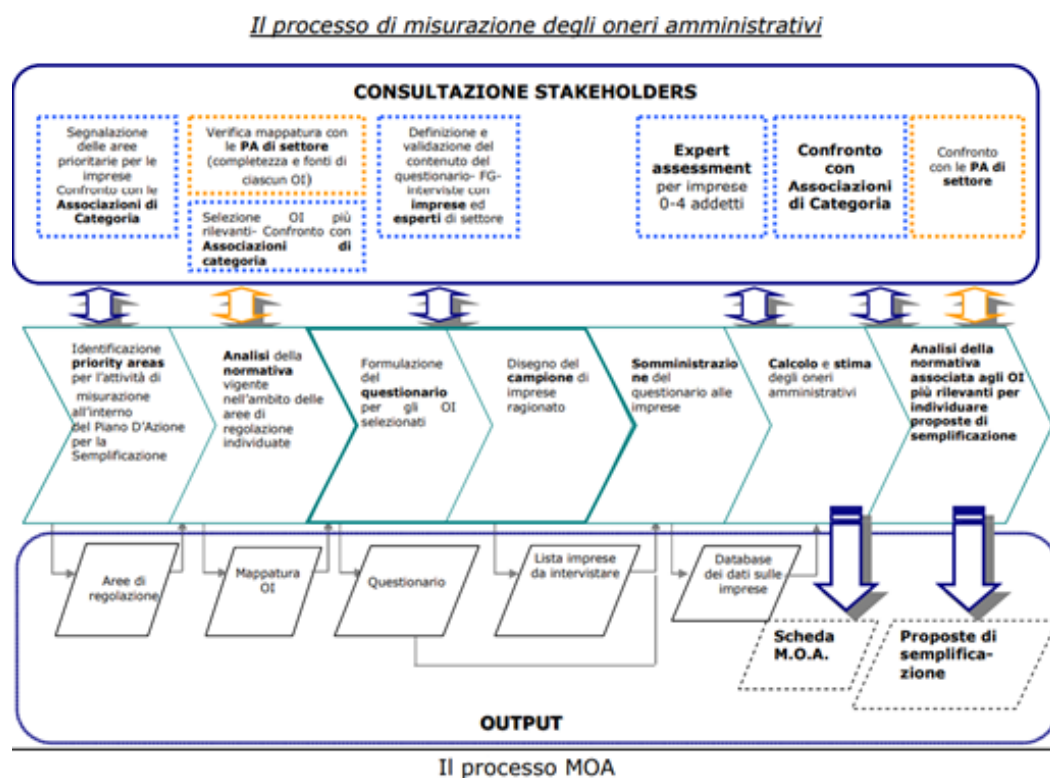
Il processo di misurazione degli oneri amministrativi

CONSULTAZIONE STAKEHOLDERS

Segnalazione delle aree prioritarie per le imprese Confronto con le Associazioni di Categoria

Verifica mappatura con le PA di settore (completezza e fonti di ciascun OI)

Selezione OI più rilevanti- Confronto con Associazioni di categoria

Definizione e validazione del contenuto del questionario- FG-interviste con imprese ed esperti di settore

Expert assessment per imprese 0-4 addetti

Confronto con Associazioni di Categoria

Confronto con le PA di settore

Identificazione priority areas per l'attività di misurazione all'interno del Piano D'Azione per la Semplificazione

Analisi della normativa vigente nell'ambito delle aree di regolazione individuate

Formulazione del questionario per gli OI selezionati

Disegno del campione di imprese ragionato

Somministrazione del questionario alle imprese

Calcolo e stima degli oneri amministrativi

Analisi della normativa associata agli OI più rilevanti per individuare proposte di semplificazione

Aree di regolazione

Mappatura OI

Questionario

Lista imprese da intervistare

Database dei dati sulle imprese

Scheda M.O.A.

Proposte di semplificazione

OUTPUT

Il processo MOA